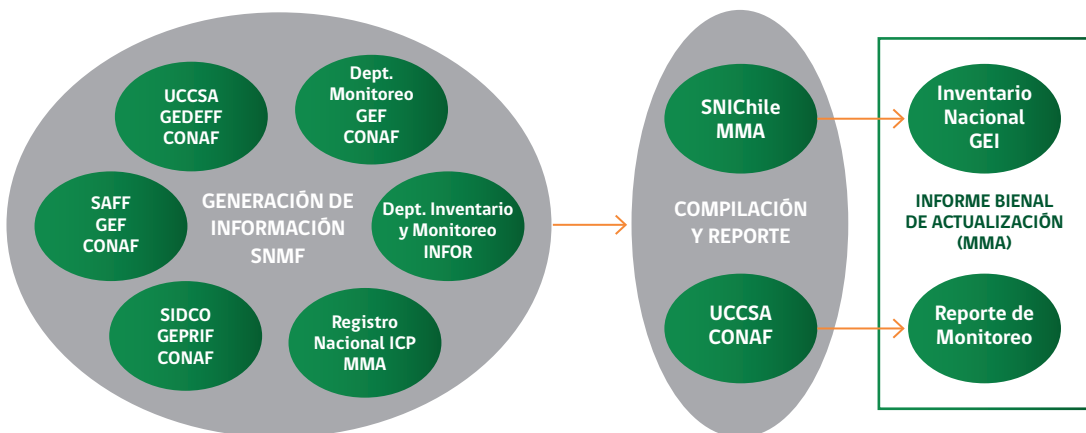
UCCSA GEDEFF CONAF

Dept. Monitoreo GEF CONAF

SAFF GEF CONAF

GENERACIÓN DE INFORMACIÓN SNMF

Dept. Inventario y Monitoreo INFOR

SIDCO GEPRIF CONAF

Registro Nacional ICP MMA

SNIChile MMA

COMPILACIÓN Y REPORTE

UCCSA CONAF

Inventario Nacional GEI

INFORME BIENAL DE ACTUALIZACIÓN (MMA)

Reporte de Monitoreo